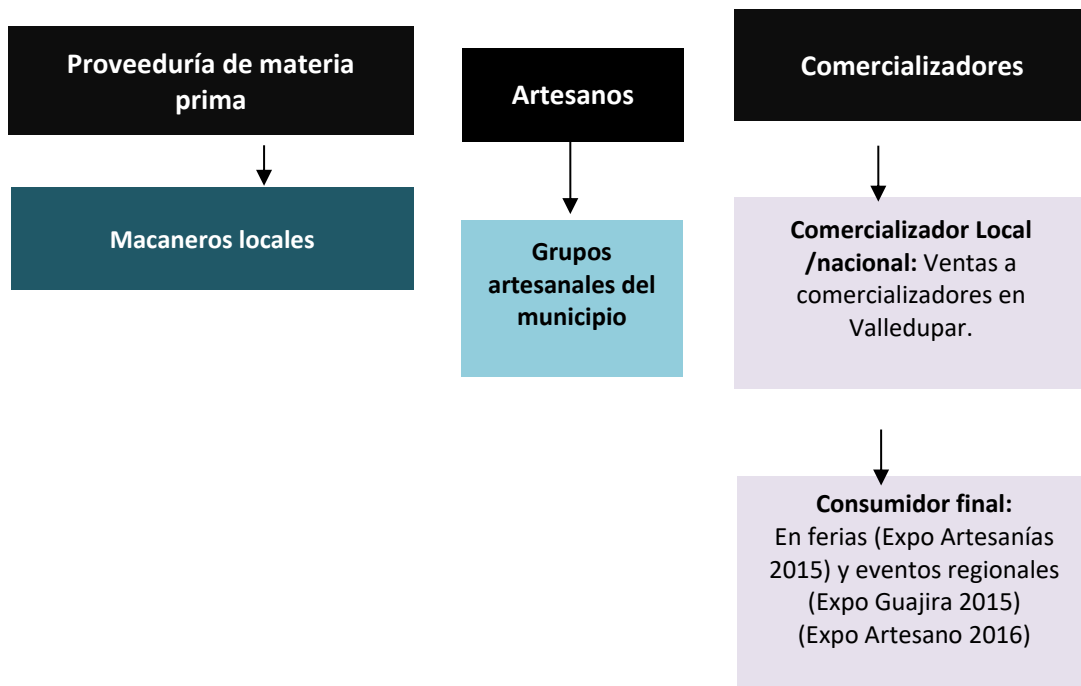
Proveeduría de materia prima

Macaneros locales

Artesanos

Grupos artesanales del municipio

Comercializadores

Comercializador Local /nacional: Ventas a comercializadores en Valledupar.

Consumidor final:
En ferias (Expo Artesanías 2015) y eventos regionales (Expo Guajira 2015) (Expo Artesano 2016)